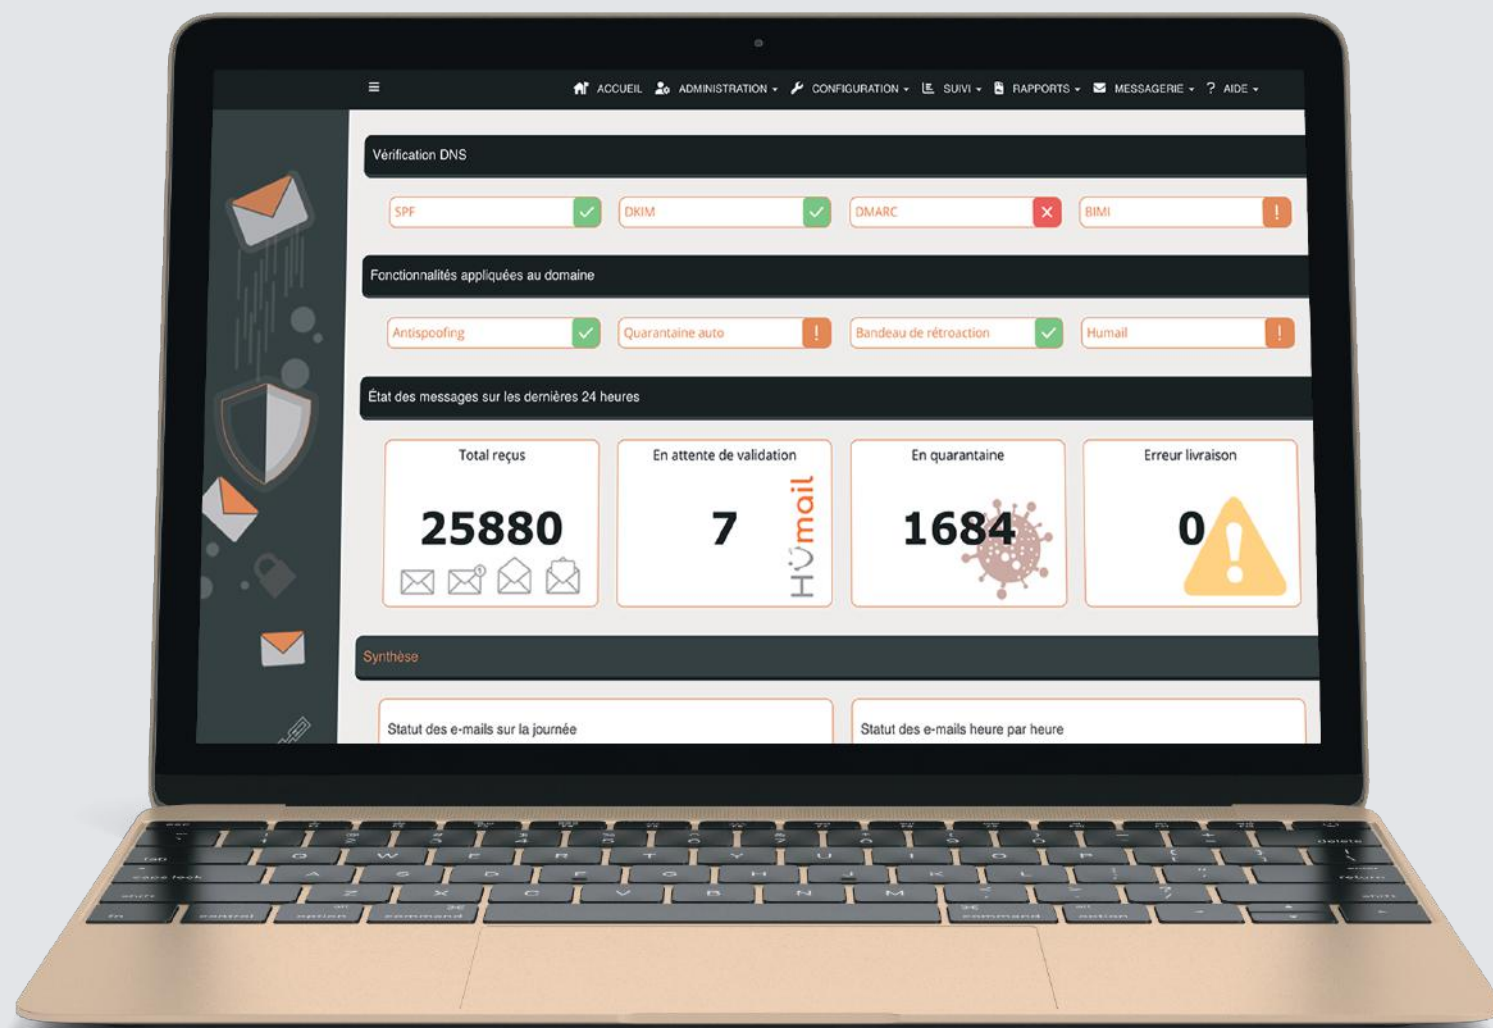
ACCUEIL ADMINISTRATION ▾ CONFIGURATION ▾ SUIVI ▾ RAPPORTS ▾ MESSAGERIE ▾ ? AIDE ▾

Vérification DNS

SPF
DKIM
DMARC
BIMI

Fonctionnalités appliquées au domaine

Antispoofing
Quarantaine auto
Bandeau de rétroaction
Humail

État des messages sur les dernières 24 heures

Total reçus
25880

En attente de validation
7
Humail

En quarantaine
1684

Erreur livraison
0

Synthèse

Statut des e-mails sur la journée

Statut des e-mails heure par heure